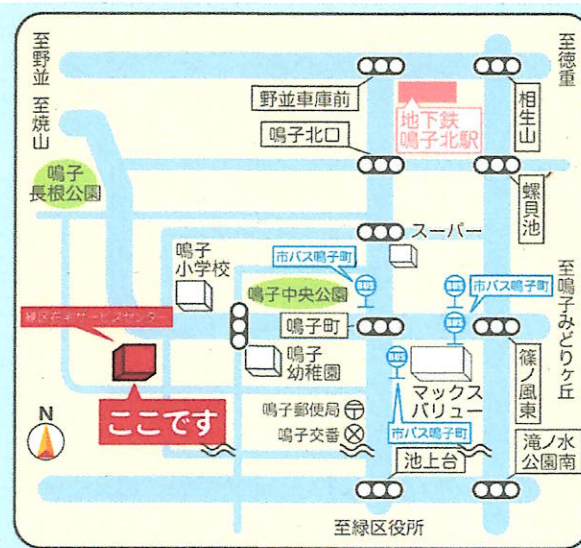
至野並

至焼山

至徳重

野並車庫前

地下鉄
鳴子北駅

相生山

鳴子北口

鳴子長根公園

螺貝池

スーパー

鳴子小学校

市バス鳴子町

市バス鳴子町

至鳴子みどりヶ丘

鳴子中央公園

緑区在宅サービスセンター

鳴子町

篠ノ風東

鳴子幼稚園

マックスバリュー

N

ここです

鳴子郵便局

鳴子交番

市バス鳴子町

滝ノ水公園南

池上台

至緑区役所